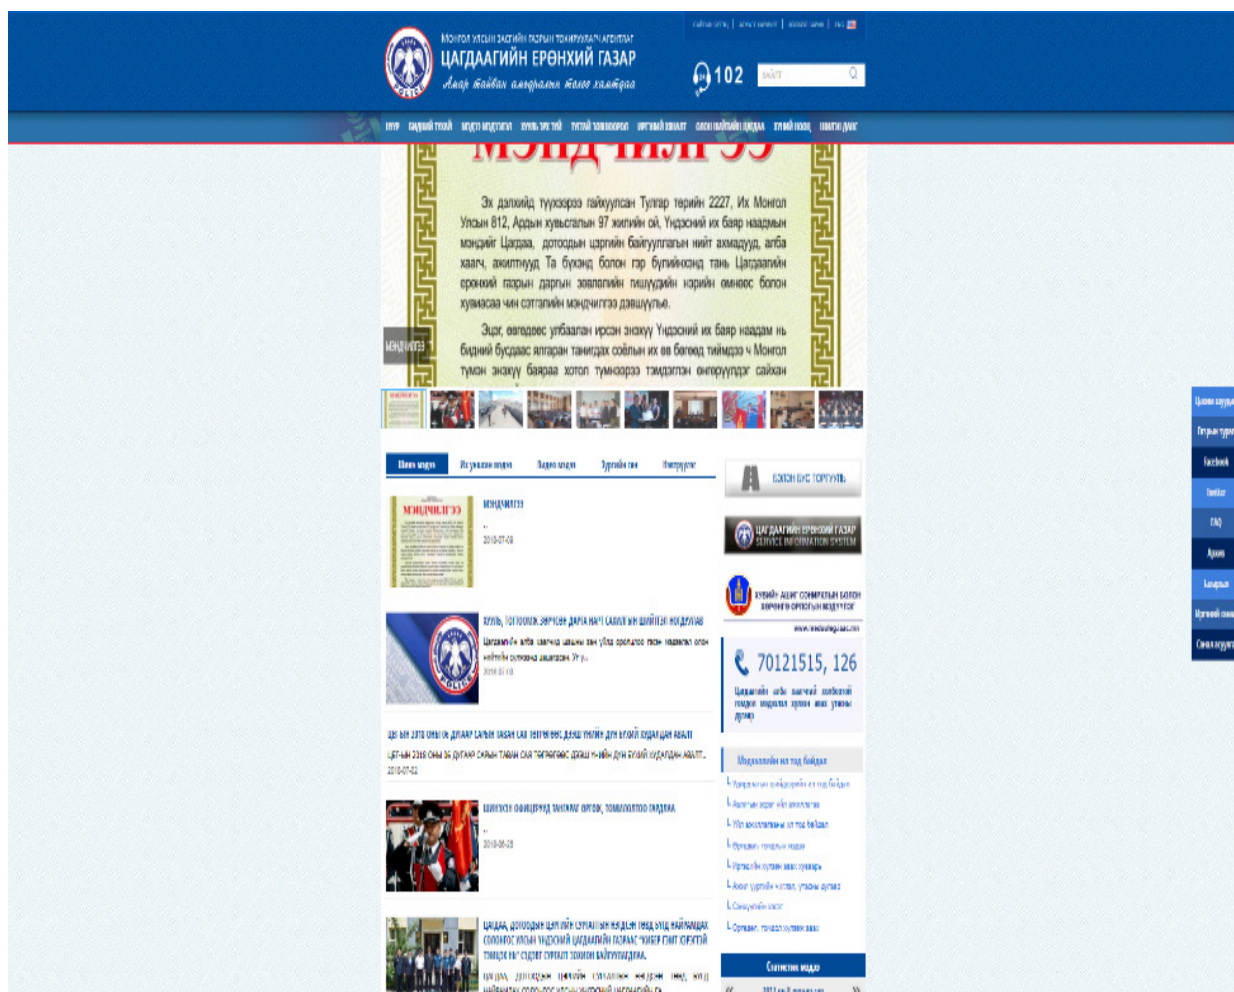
МОНГОЛ УЛСЫН ХУУЛЬ САХИУЛАХ ИХ СУРГУУЛИЙН АГЕНТЛАГ
ЦАГДААГИЙН ЕРӨНХИЙ ГАЗАР
Амар тайван амьдралын төлөө хамтдаа

102

НҮҮР | ЦАГДААГИЙН ТУХАЙ | МЭДЭЭ МЭДЭГДЭЛ | ХУУЛЬ ЭРХ ЗҮЙ | ТАТААС ЗАРЛАЛ | ИРГЭДИЙН ХҮСЭЛТ | ОЛОН НИЙТИЙН ЦАГДАА | ХУВИЙН ХЭРЭГ | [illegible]

МЭНДЧИЛГЭЭ

Эх дэлхийд түүхээрээ гайхуулсан Тулгар төрийн 2227, Их Монгол Улсын 812, Ардын хувьсгалын 97 жилийн ой, Үндэсний их баяр наадмын мэндийг Цагдаа, дотоодын цэргийн байгууллагын нийт ахмадууд, алба хаагч, ажилтнууд Та бүхэнд болон гэр бүлийнхэнд тань Цагдаагийн ерөнхий газрын даргын зөвлөлийн гишүүдийн нэрийн өмнөөс болон хувиасаа чин сэтгэлийн мэндчилгээ дэвшүүлье.

Энэ өвөгдөс улбаалан ирсэн эрхэм Үндэсний их баяр наадам нь бидний бусдаас ялгаран танигдах соёлын их өв болсоор Монгол түмэн эрхэм баяраа хотол түмнээрээ тэмдэглэн өнгөрүүлдэг сайхан

Мэндчилгээ

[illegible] | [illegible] | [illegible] | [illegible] | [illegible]

МЭНДЧИЛГЭЭ
..
2018-07-08

ХУУЛЬ, ТОГТООМЖ ЗӨРЧСӨН ДАРГА НАРТ САХИЛГЫН ШИЙТГЭЛ НОГДУУЛАВ
Цагдаагийн алба хаагчид ашиглах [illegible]
2018-07-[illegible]

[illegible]
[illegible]
2018-07-02

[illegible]
..
2018-06-28

ЦАГДАА, ДОТООДЫН ЦЭРГИЙН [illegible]
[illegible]

ХЭЗЭЭ ЧИ ТОРГУУЛЬ
ЦАГДААГИЙН ЕРӨНХИЙ ГАЗАР SERVICE INFORMATION SYSTEM
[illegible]
70121515, 126
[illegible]
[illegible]
Статистик мэдээ

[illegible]
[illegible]
Facebook
Twitter
FAQ
Архив
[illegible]
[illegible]
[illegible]